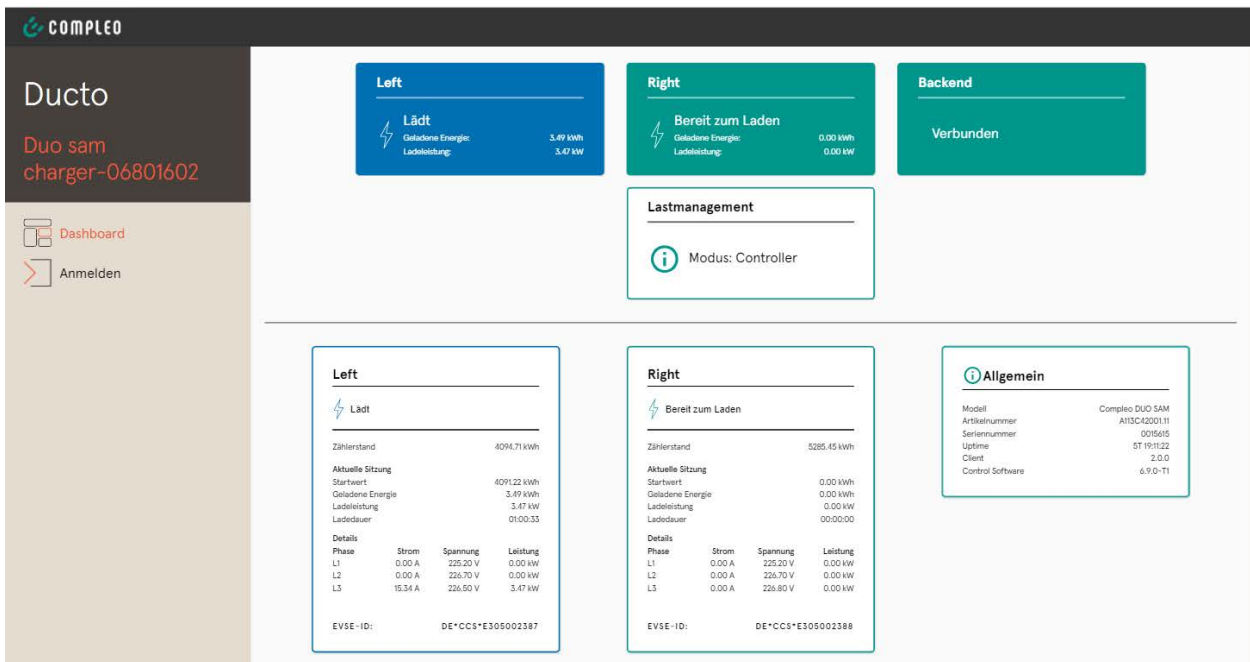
COMPLEO

Ducto

Duo sam charger-06801602

Dashboard

Anmelden

Left

Lädt
Geladene Energie: 3.49 kWh
Ladeleistung: 3.47 kW

Right

Bereit zum Laden
Geladene Energie: 0.00 kWh
Ladeleistung: 0.00 kW

Backend

Verbunden

Lastmanagement

Modus: Controller

Left

Lädt

Zählerstand 4094.71 kWh

Aktuelle Sitzung
Startwert 4091.22 kWh
Geladene Energie 3.49 kWh
Ladeleistung 3.47 kW
Ladedauer 01:00:33

Details

| Phase | Strom | Spannung | Leistung |
|---|---|---|---|
| L1 | 0.00 A | 225.20 V | 0.00 kW |
| L2 | 0.00 A | 226.70 V | 0.00 kW |
| L3 | 15.34 A | 226.50 V | 3.47 kW |

EVSE-ID: DE*CCS*E305002387

Right

Bereit zum Laden

Zählerstand 5285.45 kWh

Aktuelle Sitzung
Startwert 0.00 kWh
Geladene Energie 0.00 kWh
Ladeleistung 0.00 kW
Ladedauer 00:00:00

Details

| Phase | Strom | Spannung | Leistung |
|---|---|---|---|
| L1 | 0.00 A | 225.20 V | 0.00 kW |
| L2 | 0.00 A | 226.70 V | 0.00 kW |
| L3 | 0.00 A | 226.80 V | 0.00 kW |

EVSE-ID: DE*CCS*E305002388

Allgemein

| | |
|---|---|
| Modell | Compleo DUO SAM |
| Artikelnummer | A113C42001.11 |
| Seriennummer | 0015615 |
| Uptime | 5T 19:11:22 |
| Client | 2.0.0 |
| Control Software | 6.9.0-T1 |